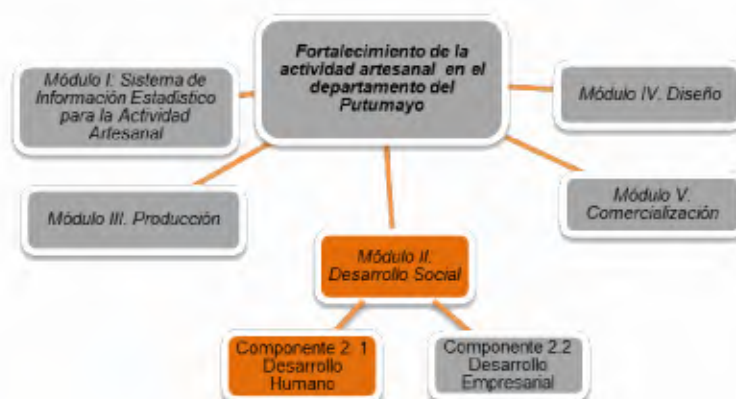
Fortalecimiento de la actividad artesanal en el departamento del Putumayo

Módulo I. Sistema de Información Estadístico para la Actividad Artesanal

Módulo IV. Diseño

Módulo III. Producción

Módulo V. Comercialización

Módulo II. Desarrollo Social

Componente 2. 1 Desarrollo Humano

Componente 2.2 Desarrollo Empresarial